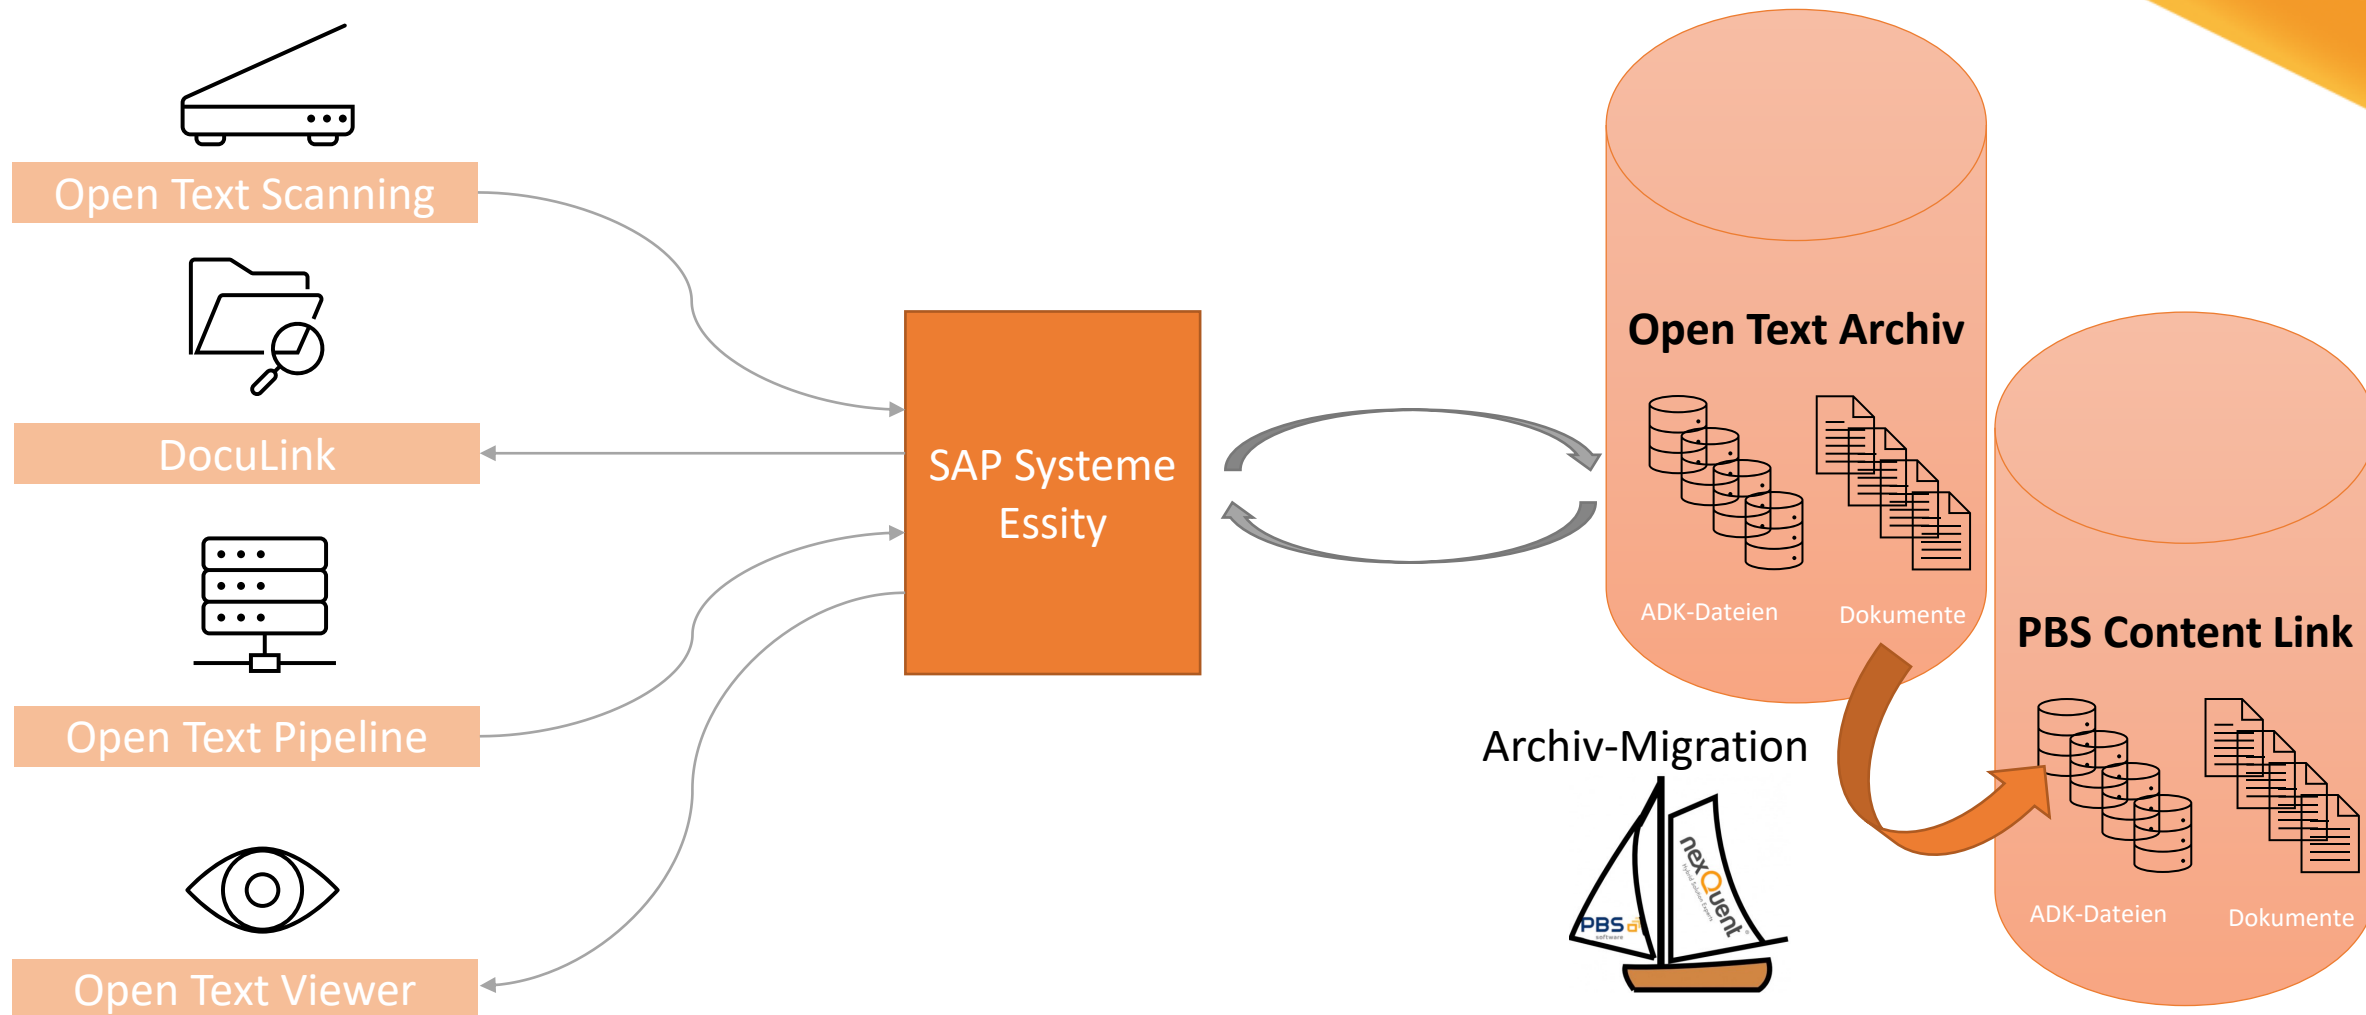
Open Text Scanning

DocuLink

Open Text Pipeline

Open Text Viewer

SAP Systeme Essity

Open Text Archiv

ADK-Dateien

Dokumente

PBS Content Link

ADK-Dateien

Dokumente

Archiv-Migration

PBS

nexQuent